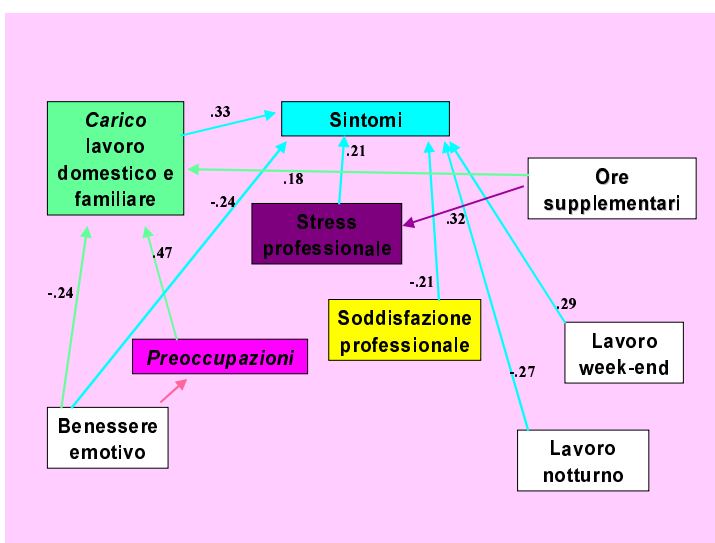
Carico lavoro domestico e familiare

.33

Sintomi

.21

.18

-.24

Ore supplementari

Stress professionale

.32

.47

-.24

-.21

Soddisfazione professionale

.29

Lavoro week-end

Preoccupazioni

-.27

Benessere emotivo

Lavoro notturno